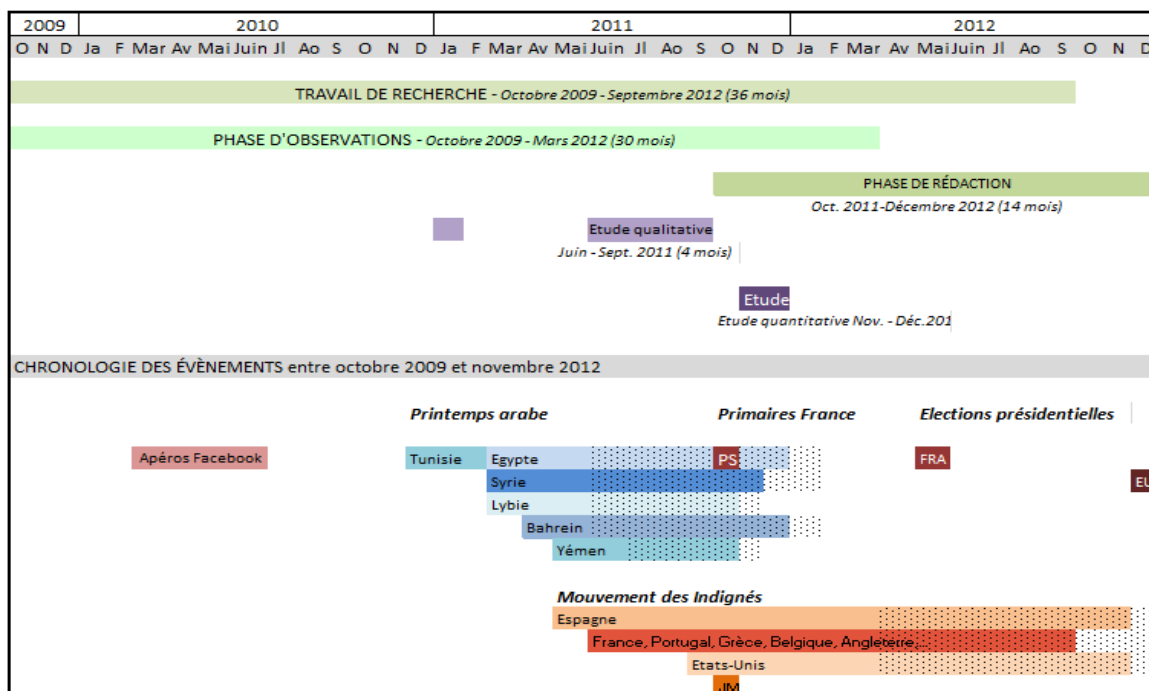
| 2009 | 2010 | 2011 | 2012 |
|---|---|---|---|

O N D Ja F Mar Av Mai Juin Jl Ao S O N D Ja F Mar Av Mai Juin Jl Ao S O N D Ja F Mar Av Mai Juin Jl Ao S O N D

TRAVAIL DE RECHERCHE - *Octobre 2009 - Septembre 2012 (36 mois)*

PHASE D'OBSERVATIONS - *Octobre 2009 - Mars 2012 (30 mois)*

PHASE DE RÉDACTION

*Oct. 2011-Décembre 2012 (14 mois)*

Etude qualitative

*Juin - Sept. 2011 (4 mois)*

Etude

*Etude quantitative Nov. - Déc.201*

CHRONOLOGIE DES ÉVÈNEMENTS entre octobre 2009 et novembre 2012

***Printemps arabe***

***Primaires France***

***Elections présidentielles***

Apéros Facebook

Tunisie

Egypte

PS

FRA

Syrie

EU

Lybie

Bahrein

Yémen

***Mouvement des Indignés***

Espagne

France, Portugal, Grèce, Belgique, Angleterre...

Etats-Unis

JM